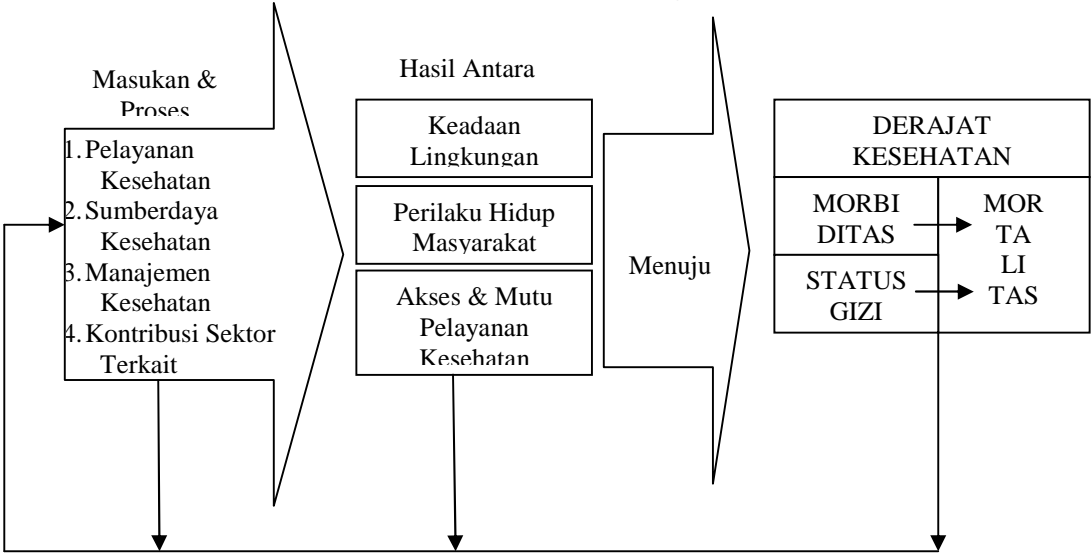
Masukan & Proses

1. Pelayanan Kesehatan
2. Sumberdaya Kesehatan
3. Manajemen Kesehatan
4. Kontribusi Sektor Terkait

Hasil Antara

Keadaan Lingkungan

Perilaku Hidup Masyarakat

Akses & Mutu Pelayanan Kesehatan

Menuju

DERAJAT KESEHATAN

MORBI DITAS

STATUS GIZI

MOR TA LI TAS